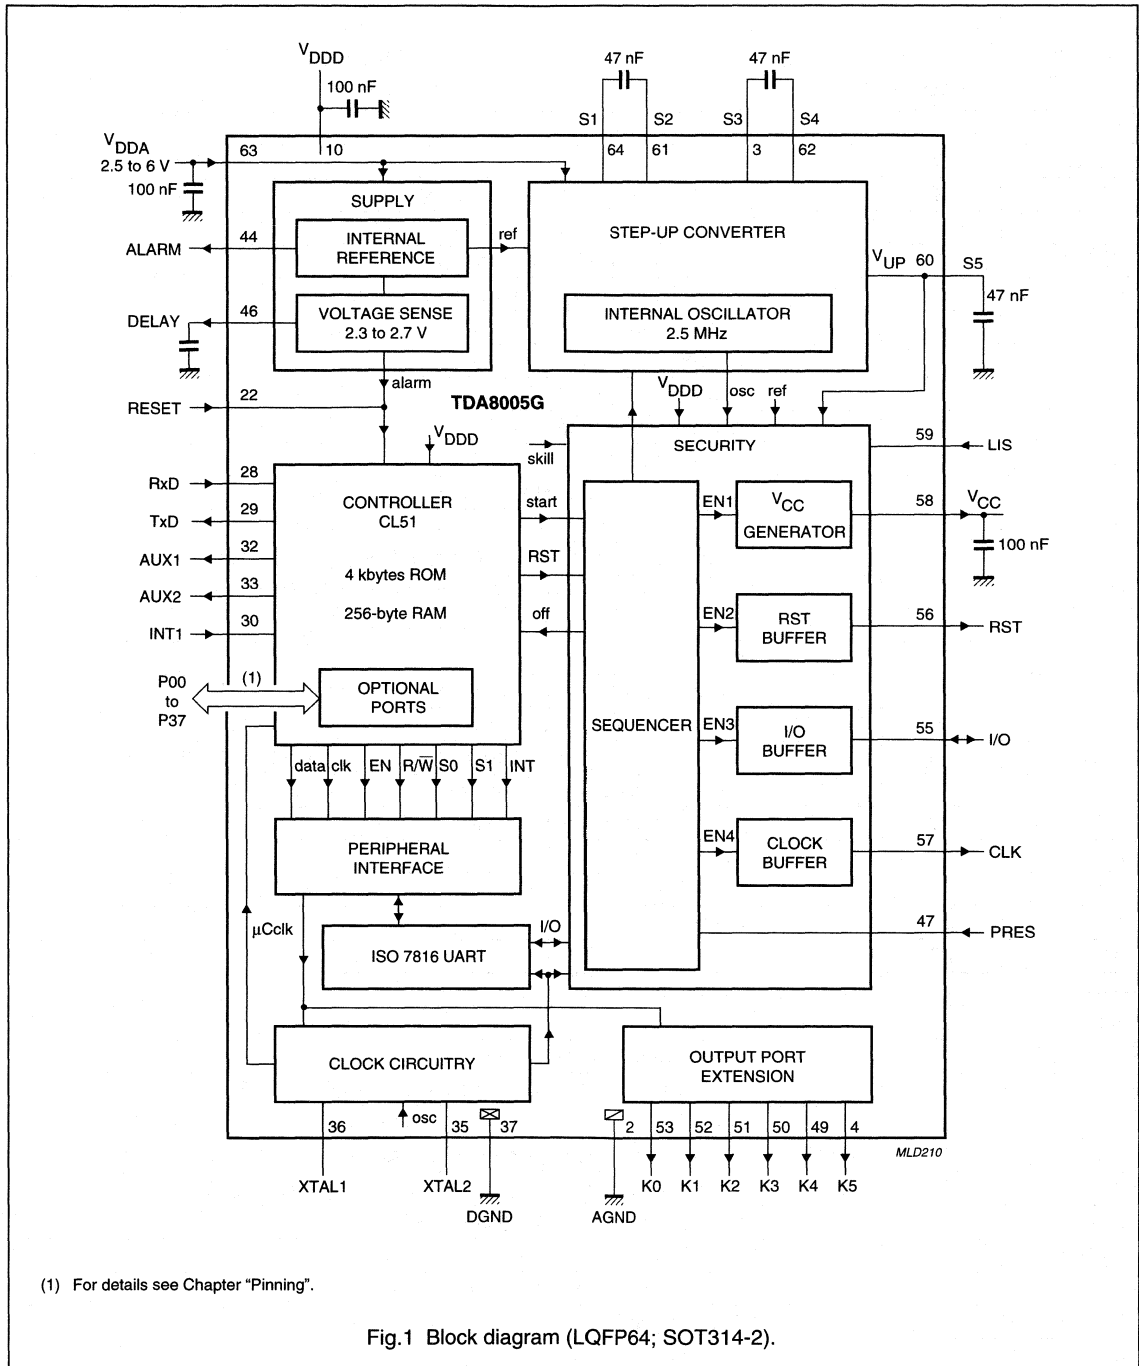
$V_{DDD}$
100 nF
47 nF
47 nF
S1 S2 S3 S4
$V_{DDA}$
2.5 to 6 V
100 nF
63 10 64 61 3 62
SUPPLY
STEP-UP CONVERTER
ALARM 44
INTERNAL REFERENCE
ref
$V_{UP}$ 60 S5
47 nF
DELAY 46
VOLTAGE SENSE 2.3 to 2.7 V
INTERNAL OSCILLATOR 2.5 MHz
alarm
$V_{DDD}$ osc ref
RESET 22
TDA8005G
$V_{DDD}$
skill
SECURITY
59 LIS
RxD 28
CONTROLLER CL51
start
EN1
$V_{CC}$ GENERATOR
58 $V_{CC}$
TxD 29
100 nF
AUX1 32
4 kbytes ROM
RST
AUX2 33
256-byte RAM
off
EN2
RST BUFFER
56 RST
INT1 30
P00 to P37
(1)
OPTIONAL PORTS
SEQUENCER
EN3
I/O BUFFER
55 I/O
data clk EN R/$\overline{W}$ S0 S1 INT
PERIPHERAL INTERFACE
EN4
CLOCK BUFFER
57 CLK
μCclk
47 PRES
ISO 7816 UART
I/O
CLOCK CIRCUITRY
OUTPUT PORT EXTENSION
36 osc 35 37 2 53 52 51 50 49 4
MLD210
XTAL1 XTAL2 DGND AGND K0 K1 K2 K3 K4 K5

(1) For details see Chapter “Pinning”.

Fig.1 Block diagram (LQFP64; SOT314-2).